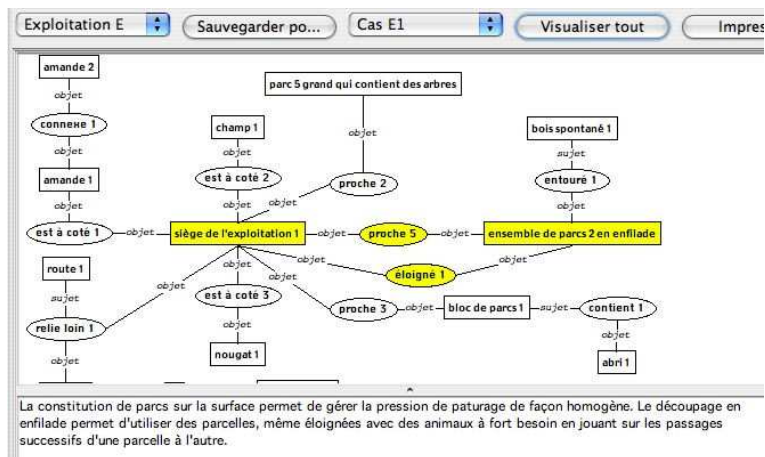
Exploitation E | Sauvegarder po... | Cas E1 | Visualiser tout | Impres

amande 2
objet
connexe 1
objet
amande 1
objet
est à coté 1
objet
siège de l'exploitation 1
objet
proche 5
objet
ensemble de parcs 2 en enfilade

parc 5 grand qui contient des arbres
objet
proche 2
objet

champ 1
objet
est à coté 2
objet

bois spontané 1
sujet
entouré 1
objet

route 1
sujet
relie loin 1
objet
objet

objet
est à coté 3
objet
nougat 1

objet
éloigné 1
objet

proche 3
objet
bloc de parcs 1
sujet
contient 1
objet
abri 1

La constitution de parcs sur la surface permet de gérer la pression de paturage de façon homogène. Le découpage en enfilade permet d'utiliser des parcelles, même éloignées avec des animaux à fort besoin en jouant sur les passages successifs d'une parcelle à l'autre.